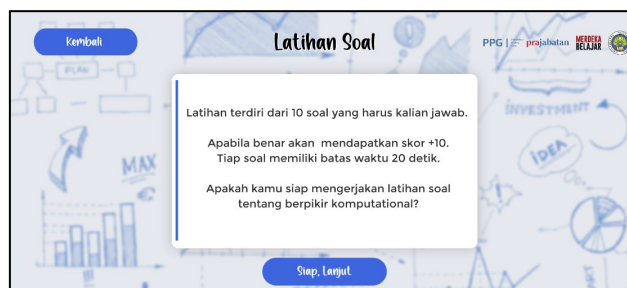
Kembali

Latihan Soal

PPG | prajabatan MERDEKA BELAJAR

Latihan terdiri dari 10 soal yang harus kalian jawab.

Apabila benar akan mendapatkan skor +10. Tiap soal memiliki batas waktu 20 detik.

Apakah kamu siap mengerjakan latihan soal tentang berpikir komputational?

Siap, Lanjut

PLAN

MAX

INVESTMENT

IDEA